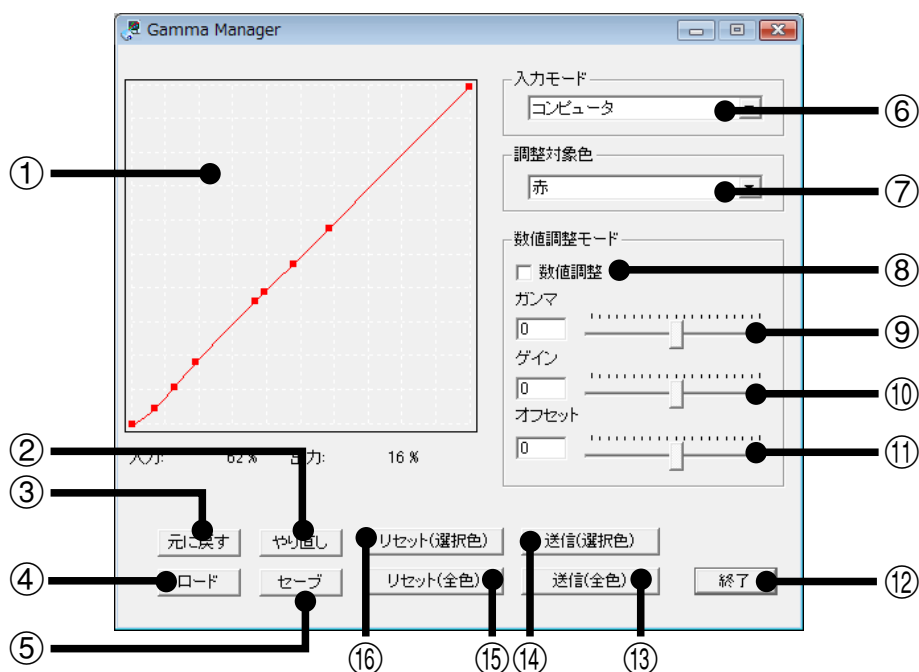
Gamma Manager

入力モード
コンピュータ

調整対象色
赤

数値調整モード
数値調整
ガンマ
0
ゲイン
0
オフセット
0

入力: 62 % 出力: 16 %

元に戻す
やり直し
ロード
セーブ
リセット(選択色)
リセット(全色)
送信(選択色)
送信(全色)
終了

①
②
③
④
⑤
⑥
⑦
⑧
⑨
⑩
⑪
⑫
⑯
⑮
⑭
⑬